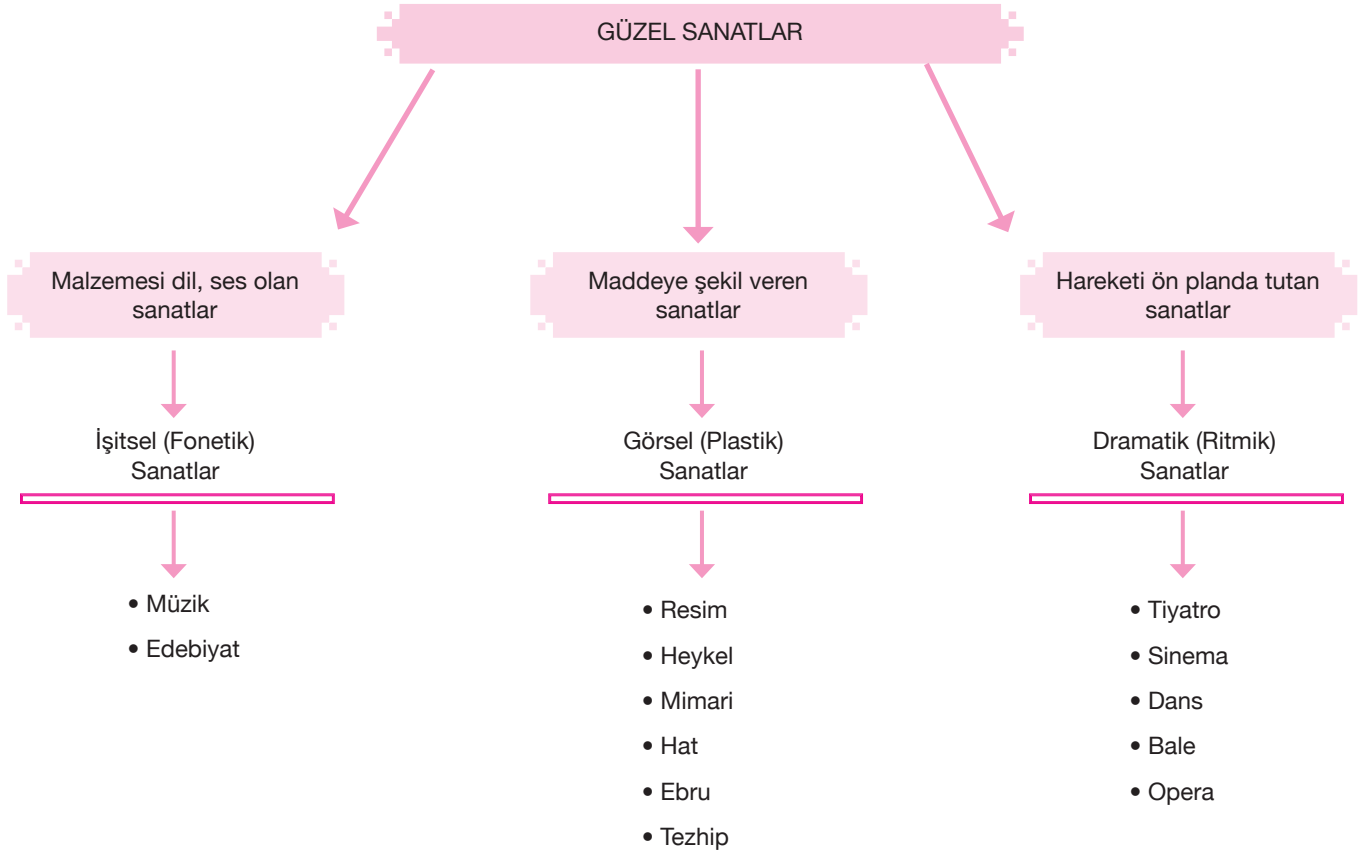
GÜZEL SANATLAR

Malzemesi dil, ses olan sanatlar

İşitsel (Fonetik) Sanatlar

• Müzik
• Edebiyat

Maddeye şekil veren sanatlar

Görsel (Plastik) Sanatlar

• Resim
• Heykel
• Mimari
• Hat
• Ebru
• Tezhip

Hareketi ön planda tutan sanatlar

Dramatik (Ritmik) Sanatlar

• Tiyatro
• Sinema
• Dans
• Bale
• Opera